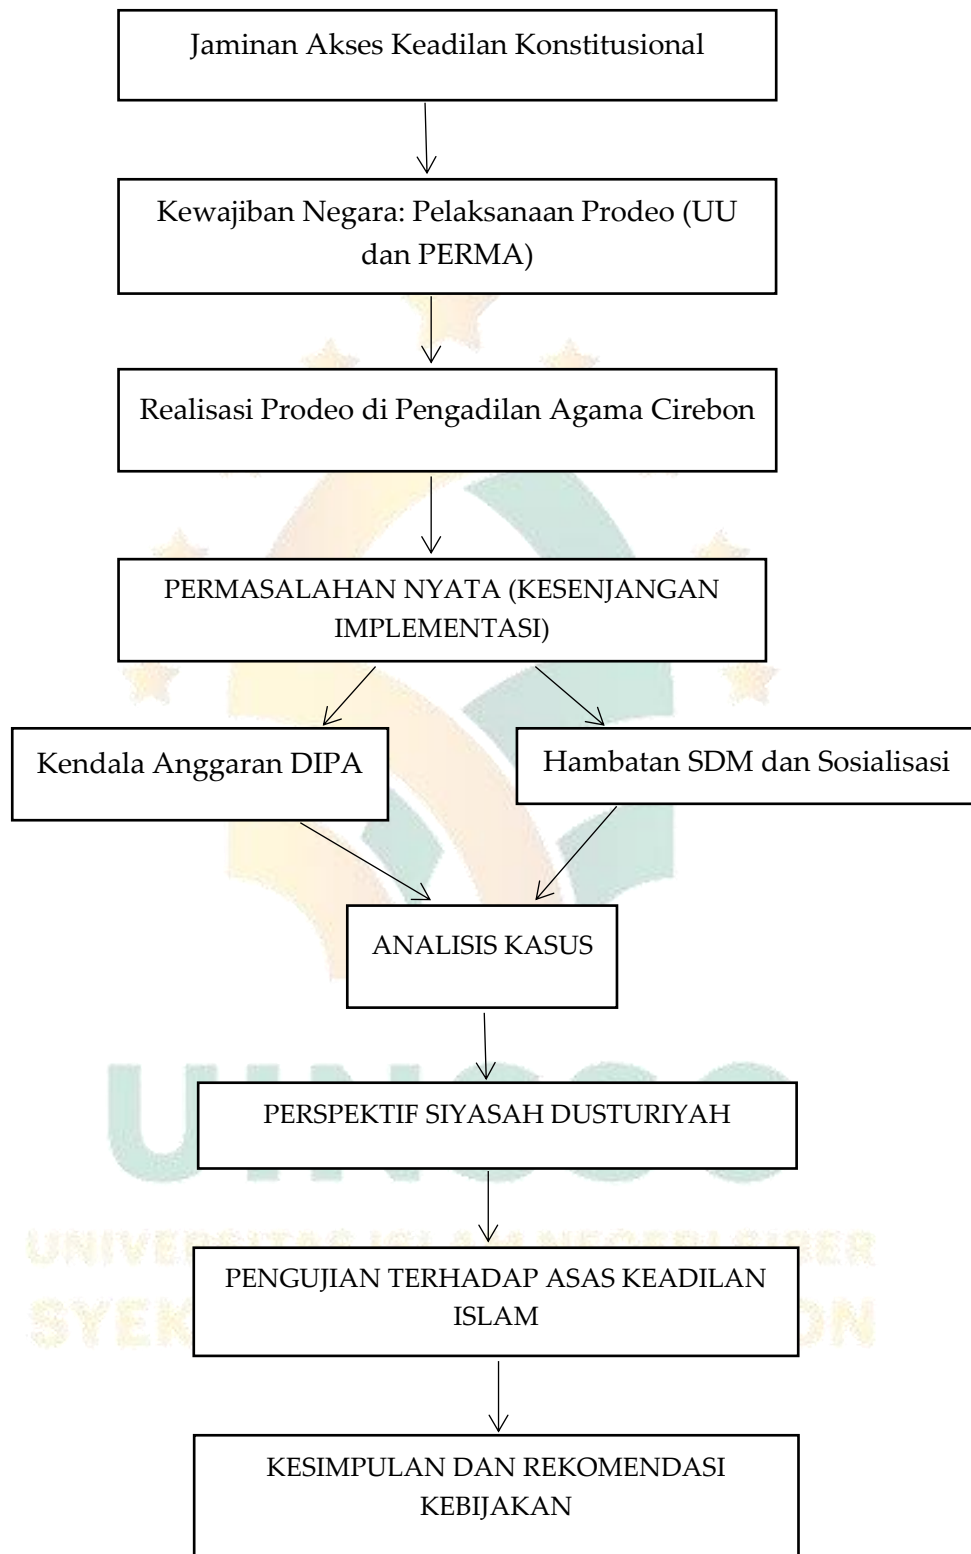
Jaminan Akses Keadilan Konstitusional

Kewajiban Negara: Pelaksanaan Prodeo (UU dan PERMA)

Realisasi Prodeo di Pengadilan Agama Cirebon

PERMASALAHAN NYATA (KESENJANGAN IMPLEMENTASI)

Kendala Anggaran DIPA

Hambatan SDM dan Sosialisasi

ANALISIS KASUS

PERSPEKTIF SIYASAH DUSTURIYAH

PENGUJIAN TERHADAP ASAS KEADILAN ISLAM

KESIMPULAN DAN REKOMENDASI KEBIJAKAN